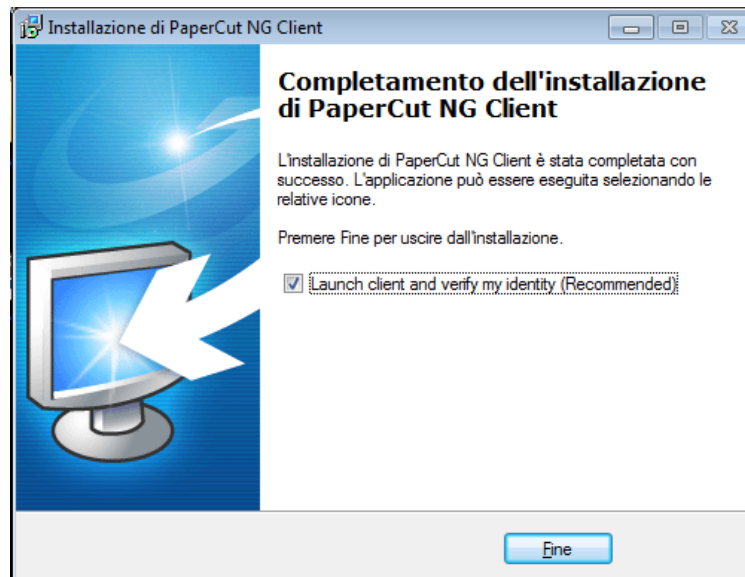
Installazione di PaperCut NG Client

Completamento dell'installazione di PaperCut NG Client

L'installazione di PaperCut NG Client è stata completata con successo. L'applicazione può essere eseguita selezionando le relative icone.

Premere Fine per uscire dall'installazione.

Launch client and verify my identity (Recommended)

Fine